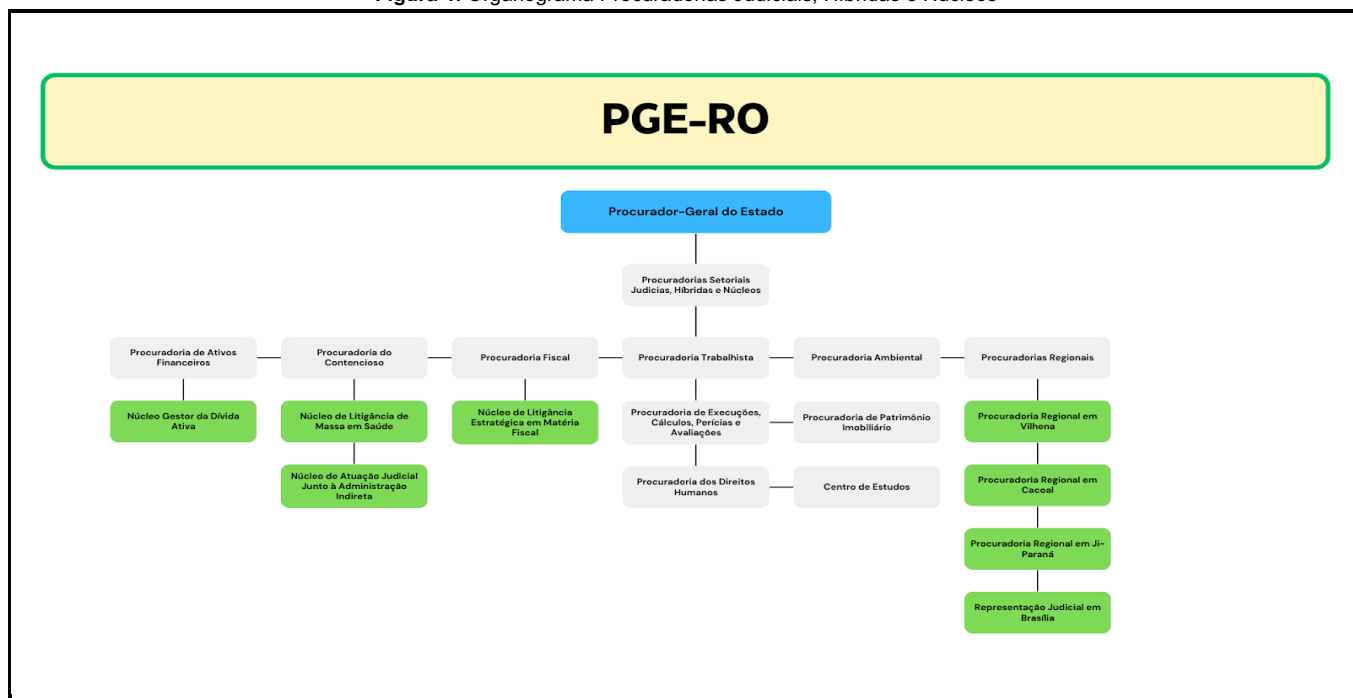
Figura 1: Organograma Procuradorias Judiciais, Híbridas e Núcleos

PGE-RO

Procurador-Geral do Estado

Procuradorias Setoriais Judicias, Hibridas e Núcleos

Procuradoria de Ativos Financeiros

Núcleo Gestor da Dívida Ativa

Procuradoria do Contencioso

Núcleo de Litigância de Massa em Saúde

Núcleo de Atuação Judicial Junto à Administração Indireta

Procuradoria Fiscal

Núcleo de Litigância Estratégica em Matéria Fiscal

Procuradoria Trabalhista

Procuradoria de Execuções, Cálculos, Perícias e Avaliações

Procuradoria dos Direitos Humanos

Procuradoria Ambiental

Procuradoria de Patrimônio Imobiliário

Centro de Estudos

Procuradorias Regionais

Procuradoria Regional em Vilhena

Procuradoria Regional em Cacoal

Procuradoria Regional em Ji-Paraná

Representação Judicial em Brasília